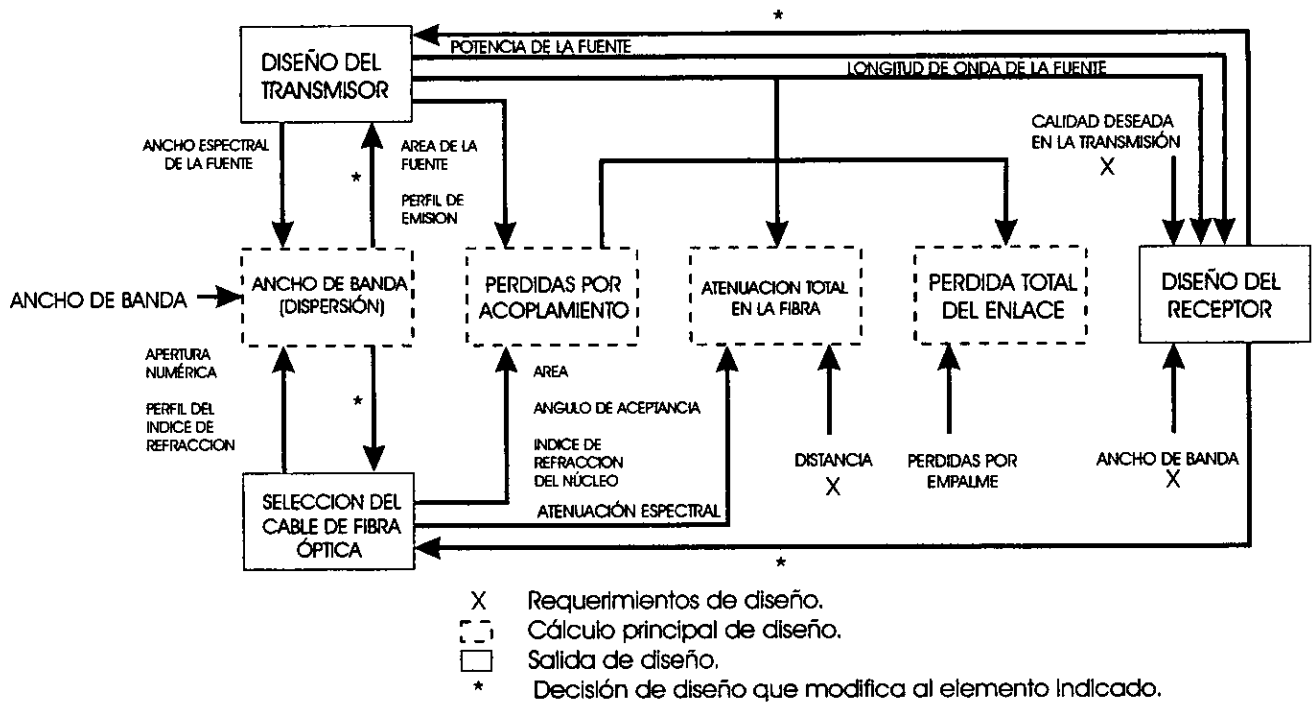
*

DISEÑO DEL TRANSMISOR

POTENCIA DE LA FUENTE

LONGITUD DE ONDA DE LA FUENTE

CALIDAD DESEADA EN LA TRANSMISIÓN

X

ANCHO ESPECTRAL DE LA FUENTE

*

AREA DE LA FUENTE

PERFIL DE EMISION

ANCHO DE BANDA

ANCHO DE BANDA (DISPERSIÓN)

PERDIDAS POR ACOPLAMIENTO

ATENUACION TOTAL EN LA FIBRA

PERDIDA TOTAL DEL ENLACE

DISEÑO DEL RECEPTOR

APERTURA NUMÉRICA

PERFIL DEL INDICE DE REFRACCION

*

AREA

ANGULO DE ACEPTANCIA

INDICE DE REFRACCION DEL NÚCLEO

DISTANCIA

X

PERDIDAS POR EMPALME

ANCHO DE BANDA

X

SELECCION DEL CABLE DE FIBRA ÓPTICA

ATENUACIÓN ESPECTRAL

*

X Requerimientos de diseño.

Cálculo principal de diseño.

Salida de diseño.

* Decisión de diseño que modifica al elemento indicado.